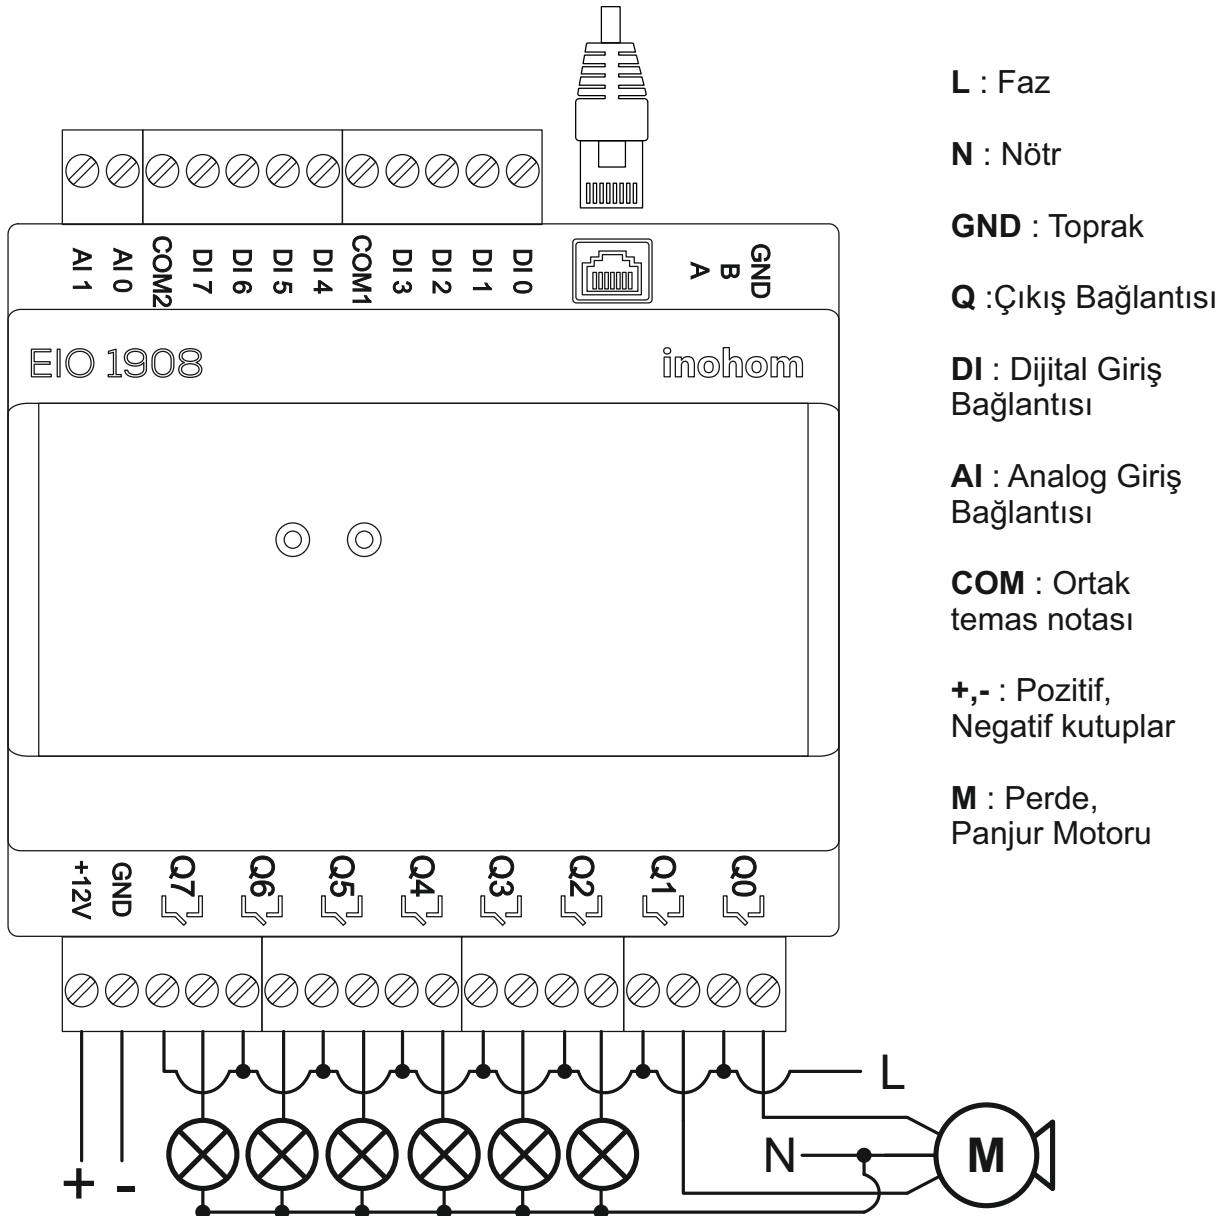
AI 1 AI 0 COM2 DI 7 DI 6 DI 5 DI 4 COM1 DI 3 DI 2 DI 1 DI 0

GND B A

EIO 1908

inohom

+12V GND Q7 Q6 Q5 Q4 Q3 Q2 Q1 Q0

L

N

M

+ -

**L** : Faz

**N** : Nötr

**GND** : Toprak

**Q** :Çıkış Bağlantısı

**DI** : Dijital Giriş Bağlantısı

**AI** : Analog Giriş Bağlantısı

**COM** : Ortak temas notası

**+,-** : Pozitif, Negatif kutuplar

**M** : Perde, Panjur Motoru